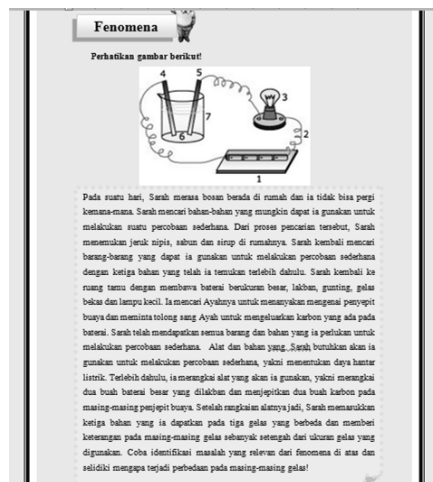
Fenomena

Perhatikan gambar berikut!

4 5 3 6 7 2 1

Pada suatu hari, Sarah merasa bosan berada di rumah dan ia tidak bisa pergi kemana-mana. Sarah mencari bahan-bahan yang mungkin dapat ia gunakan untuk melakukan suatu percobaan sederhana. Dari proses pencarian tersebut, Sarah menemukan jeruk nipis, sabun dan sirup di rumahnya. Sarah kembali mencari barang-barang yang dapat ia gunakan untuk melakukan percobaan sederhana dengan ketiga bahan yang telah ia temukan terlebih dahulu. Sarah kembali ke ruang tamu dengan membawa baterai berukuran besar, lakban, gunting, gelas bekas dan lampu kecil. Ia mencari Ayahnya untuk menanyakan mengenai penyepit buaya dan meminta tolong sang Ayah untuk mengeluarkan karbon yang ada pada baterai. Sarah telah mendapatkan semua barang dan bahan yang ia perlukan untuk melakukan percobaan sederhana. Alat dan bahan yang Sarah butuhkan akan ia gunakan untuk melakukan percobaan sederhana, yakni menentukan daya hantar listrik. Terlebih dahulu, ia merangkai alat yang akan ia gunakan, yakni merangkai dua buah baterai besar yang dilakban dan menjepitkan dua buah karbon pada masing-masing penjepit buaya. Setelah rangkaian alatnya jadi, Sarah memasukkan ketiga bahan yang ia dapatkan pada tiga gelas yang berbeda dan memberi keterangan pada masing-masing gelas sebanyak setengah dari ukuran gelas yang digunakan. Coba identifikasi masalah yang relevan dari fenomena di atas dan selidiki mengapa terjadi perbedaan pada masing-masing gelas!